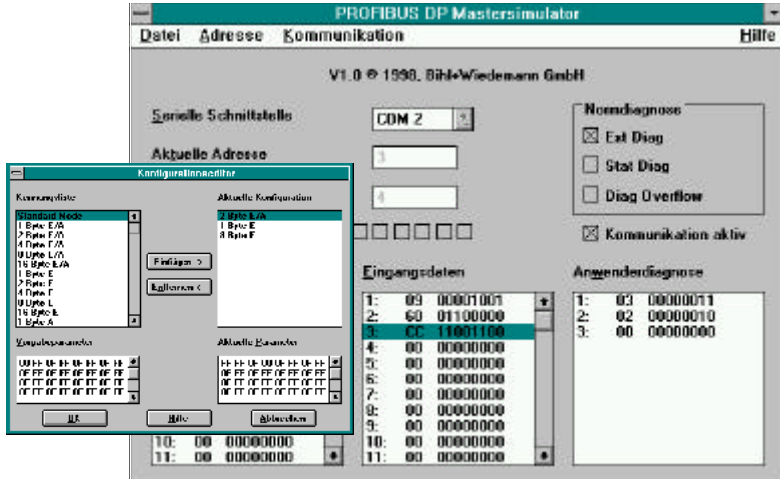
PROFIBUS DP Mastersimulator

Datei Adresse Kommunikation Hilfe

V1.0 © 1998, Bihl+Wiedemann GmbH

Serielle Schnittstelle COM 2

Aktuelle Adresse 3

4

Normdiagnose

Ext Diag

Stat Diag

Diag Overflow

Kommunikation aktiv

Eingangsdaten

| | | |
|---|---|---|
| 1: | 09 | 00001001 |
| 2: | 60 | 01100000 |
| 3: | CC | 11001100 |
| 4: | 00 | 00000000 |
| 5: | 00 | 00000000 |
| 6: | 00 | 00000000 |
| 7: | 00 | 00000000 |
| 8: | 00 | 00000000 |
| 9: | 00 | 00000000 |
| 10: | 00 | 00000000 |
| 11: | 00 | 00000000 |

Anwenderdiagnose

| | | |
|---|---|---|
| 1: | 03 | 00000011 |
| 2: | 02 | 00000010 |
| 3: | 00 | 00000000 |

10: 00 00000000
11: 00 00000000

Konfigurationseditor

Kennungsliste

Standard Node
1 Byte E/A
2 Byte E/A
4 Byte E/A
8 Byte E/A
16 Byte E/A
1 Byte E
2 Byte E
4 Byte E
8 Byte E
16 Byte E
1 Byte A

Einfügen >

Entfernen <

Aktuelle Konfiguration

2 Byte E/A
1 Byte E
8 Byte E

Vorgabeparameter

00 FF 0F FF 0F FF 0F FF
0F FF 0F FF 0F FF 0F FF
0F FF 0F FF 0F FF 0F FF
0F FF 0F FF 0F FF 0F FF

Aktuelle Parameter

FF FF 0F FF 00 FF 0F FF
0F FF 0F FF 0F FF 0F FF
0F FF 0F FF 0F FF 0F FF
0F FF 0F FF 0F FF 0F FF

OK Hilfe Abbrechen